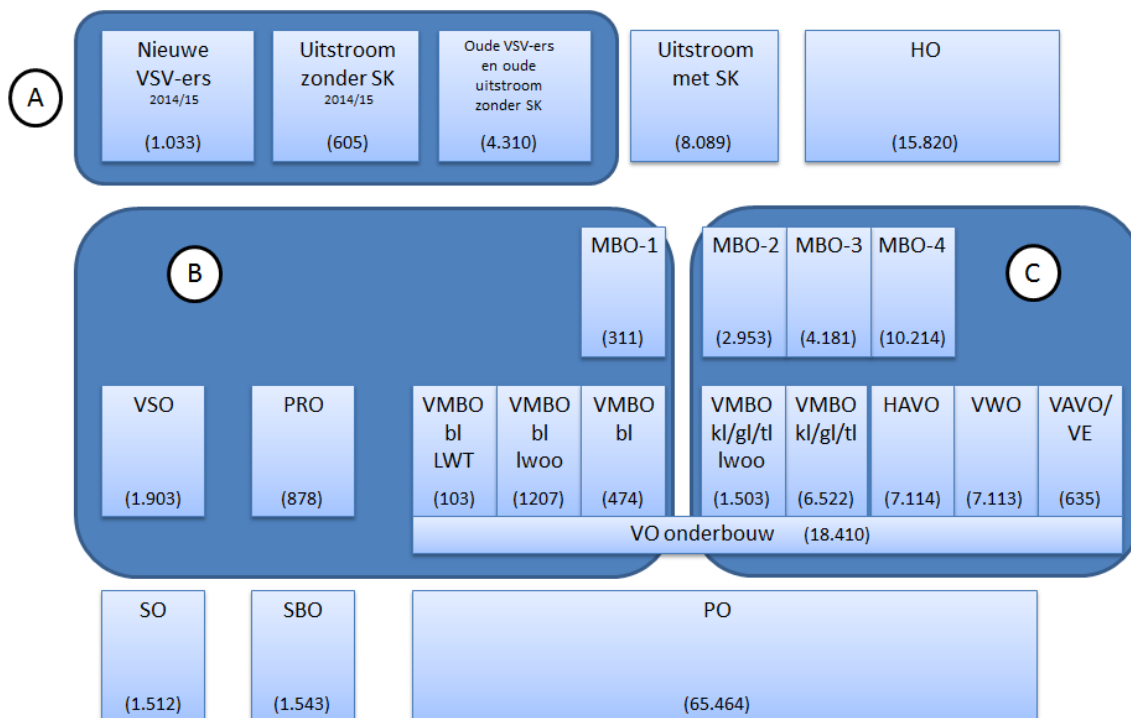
A

Nieuwe VSV-ers 2014/15 (1.033)

Uitstroom zonder SK 2014/15 (605)

Oude VSV-ers en oude uitstroom zonder SK (4.310)

Uitstroom met SK (8.089)

HO (15.820)

B

MBO-1 (311)

MBO-2 (2.953)

MBO-3 (4.181)

MBO-4 (10.214)

C

VSO (1.903)

PRO (878)

VMBO bl LWT (103)

VMBO bl lwoo (1207)

VMBO bl (474)

VMBO kl/gl/tl lwoo (1.503)

VMBO kl/gl/tl (6.522)

HAVO (7.114)

VWO (7.113)

VAVO/ VE (635)

VO onderbouw (18.410)

SO (1.512)

SBO (1.543)

PO (65.464)